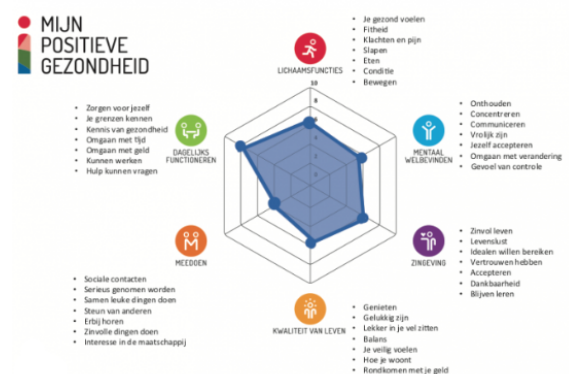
MIJN
POSITIEVE
GEZONDHEID

LICHAAMSFUNCTIES

- Je gezond voelen
- Fitheid
- Klachten en pijn
- Slapen
- Eten
- Conditie
- Bewegen

DAGELIJKS FUNCTIONEREN

- Zorgen voor jezelf
- Je grenzen kennen
- Kennis van gezondheid
- Omgaan met tijd
- Omgaan met geld
- Kunnen werken
- Hulp kunnen vragen

MENTAAL WELBEVINDEN

- Onthouden
- Concentreren
- Communiceren
- Vrolijk zijn
- Jezelf accepteren
- Omgaan met verandering
- Gevoel van controle

MEEDOEN

- Sociale contacten
- Serieus genomen worden
- Samen leuke dingen doen
- Steun van anderen
- Erbij horen
- Zinvolle dingen doen
- Interesse in de maatschappij

ZINGEVING

- Zinvol leven
- Levenslust
- Idealen willen bereiken
- Vertrouwen hebben
- Accepteren
- Dankbaarheid
- Blijven leren

KWALITEIT VAN LEVEN

- Genieten
- Gelukkig zijn
- Lekker in je vel zitten
- Balans
- Je veilig voelen
- Hoe je woont
- Rondkomen met je geld

10
8
6
4
2